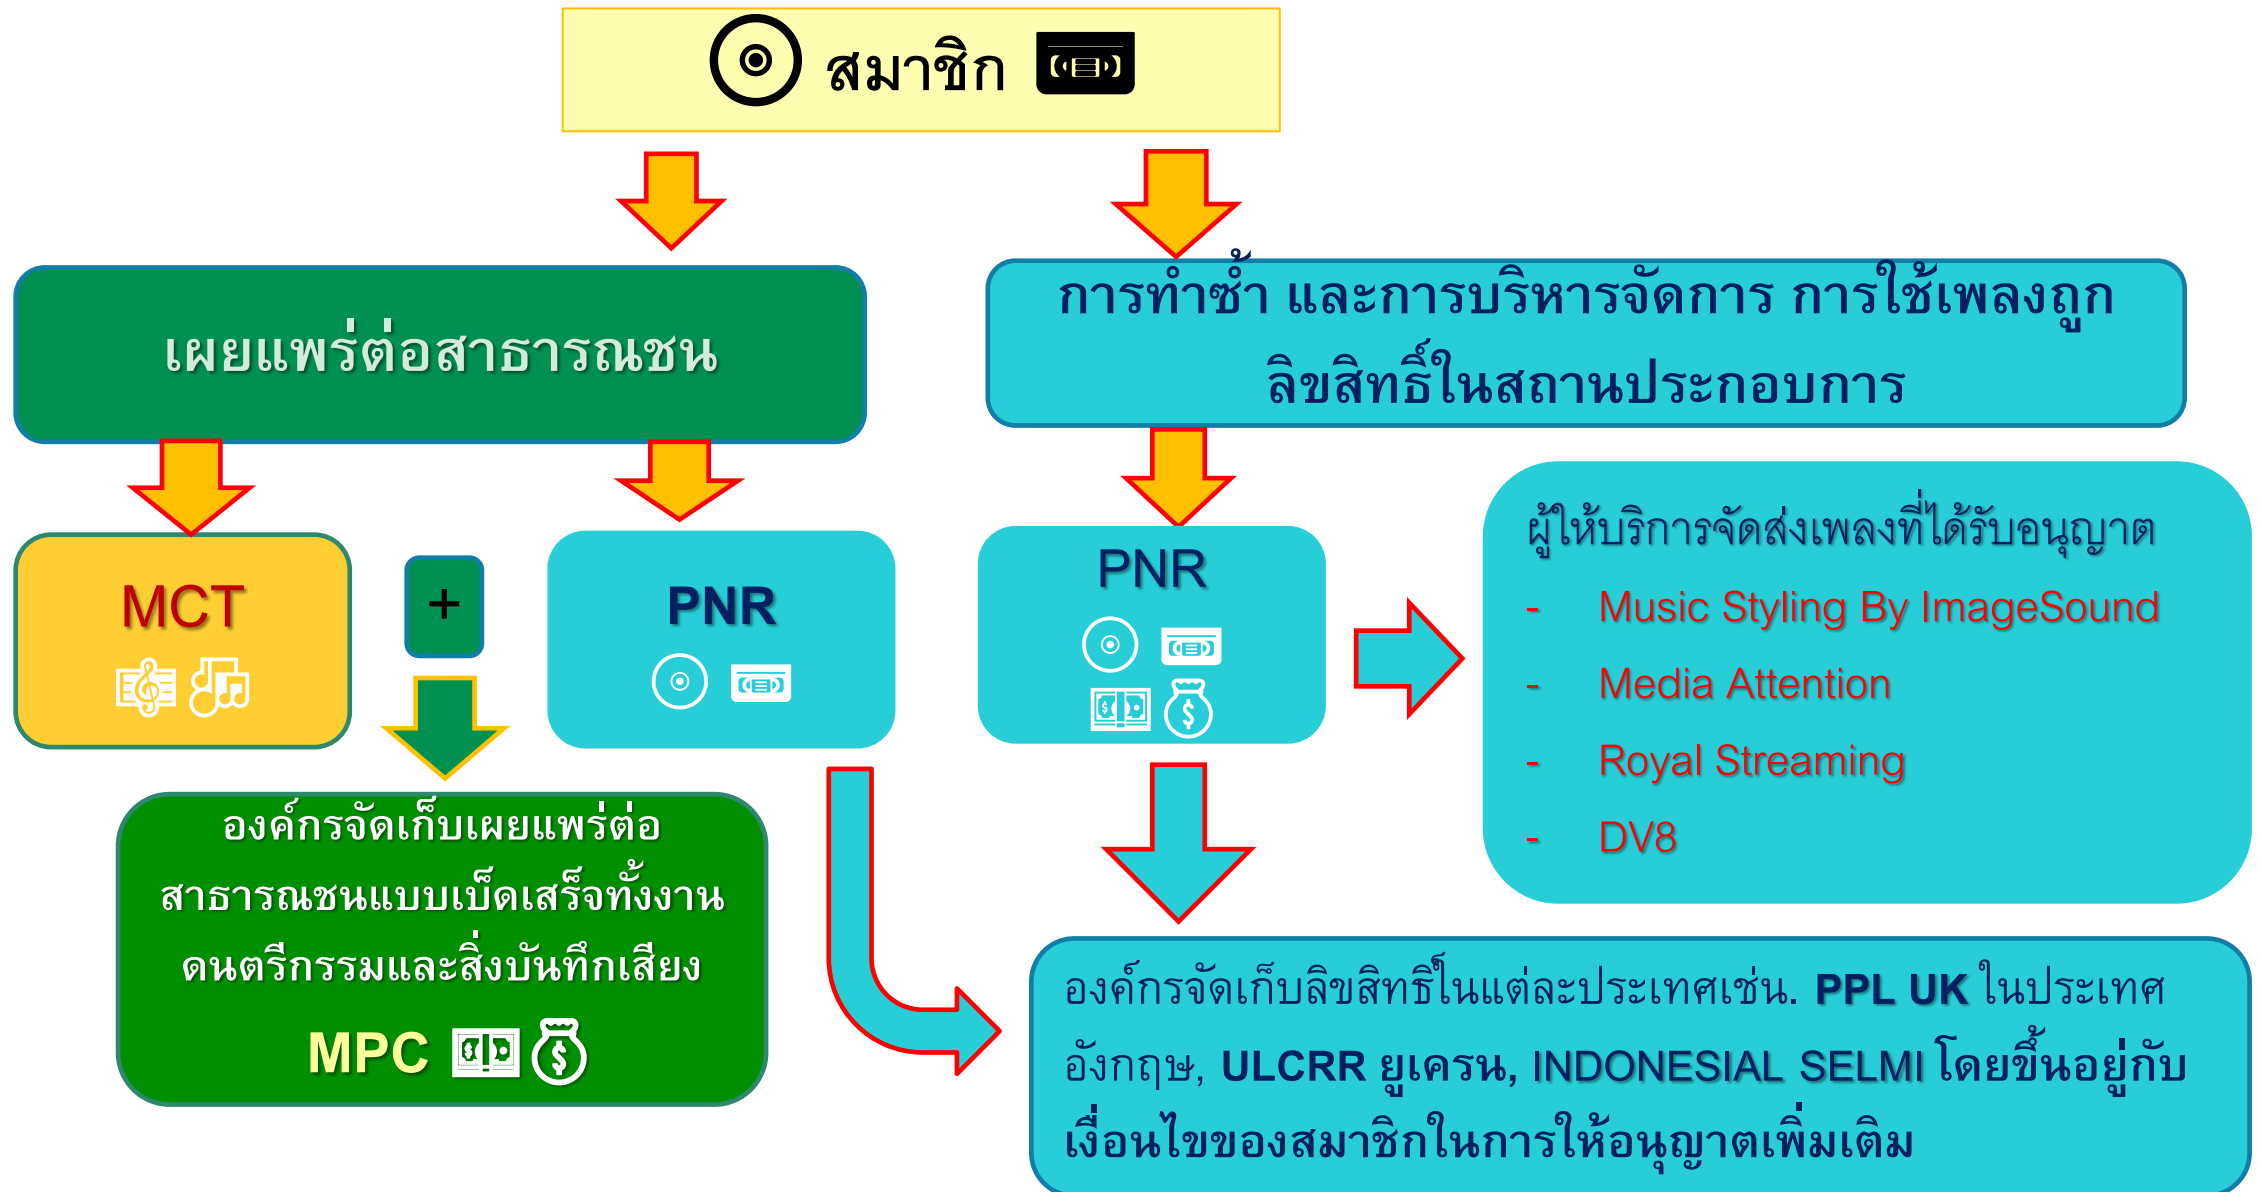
สมาชิก

เผยแพร่ต่อสาธารณชน

การทำซ้ำ และการบริหารจัดการ การใช้เพลงถูกลิขสิทธิ์ในสถานประกอบการ

MCT

+

PNR

PNR

ผู้ให้บริการจัดส่งเพลงที่ได้รับอนุญาต
- Music Styling By ImageSound
- Media Attention
- Royal Streaming
- DV8

องค์กรจัดเก็บเผยแพร่ต่อสาธารณชนแบบเบ็ดเสร็จทั้งงานดนตรีกรรมและสิ่งบันทึกเสียง

MPC

องค์กรจัดเก็บลิขสิทธิ์ในแต่ละประเทศเช่น. PPL UK ในประเทศอังกฤษ, ULCRR ยูเครน, INDONESIAL SELMI โดยขึ้นอยู่กับเงื่อนไขของสมาชิกในการให้อนุญาตเพิ่มเติม